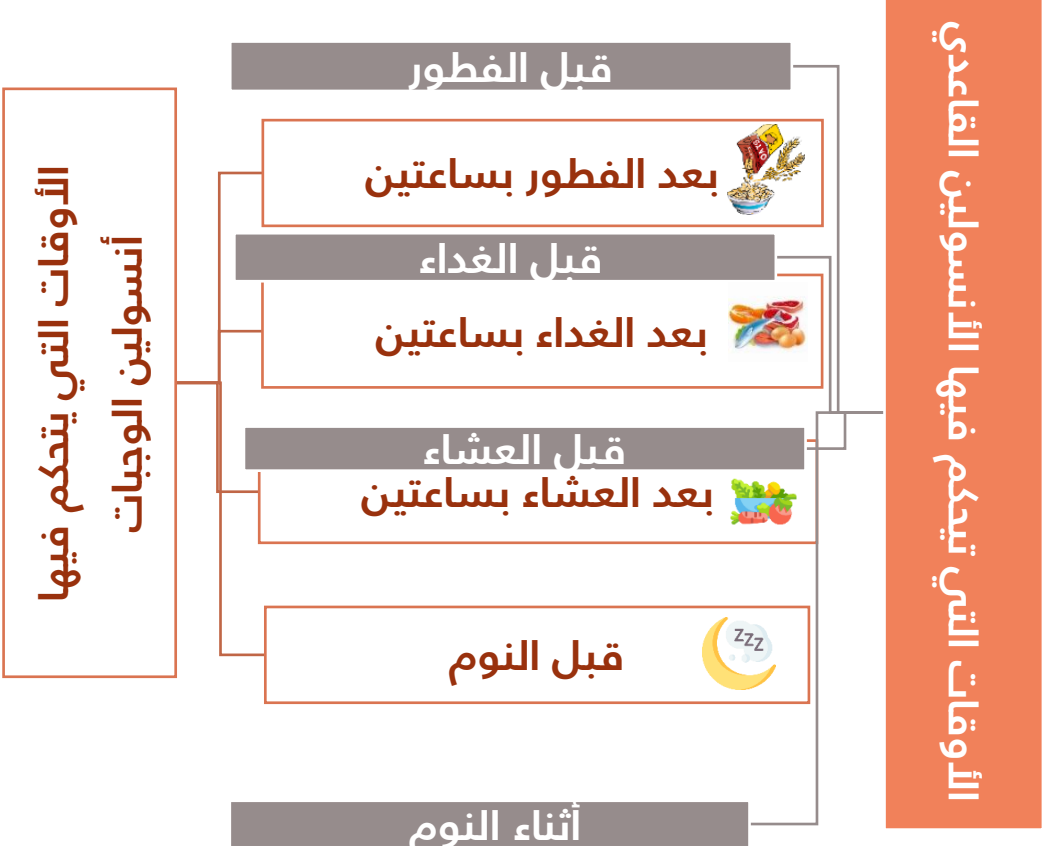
الأوقات التي يتحكم فيها الأنسولين القاعدي

قبل الفطور

قبل الغداء

قبل العشاء

أثناء النوم

الأوقات التي يتحكم فيها أنسولين الوجبات

بعد الفطور بساعتين

بعد الغداء بساعتين

بعد العشاء بساعتين

قبل النوم

ZZZ